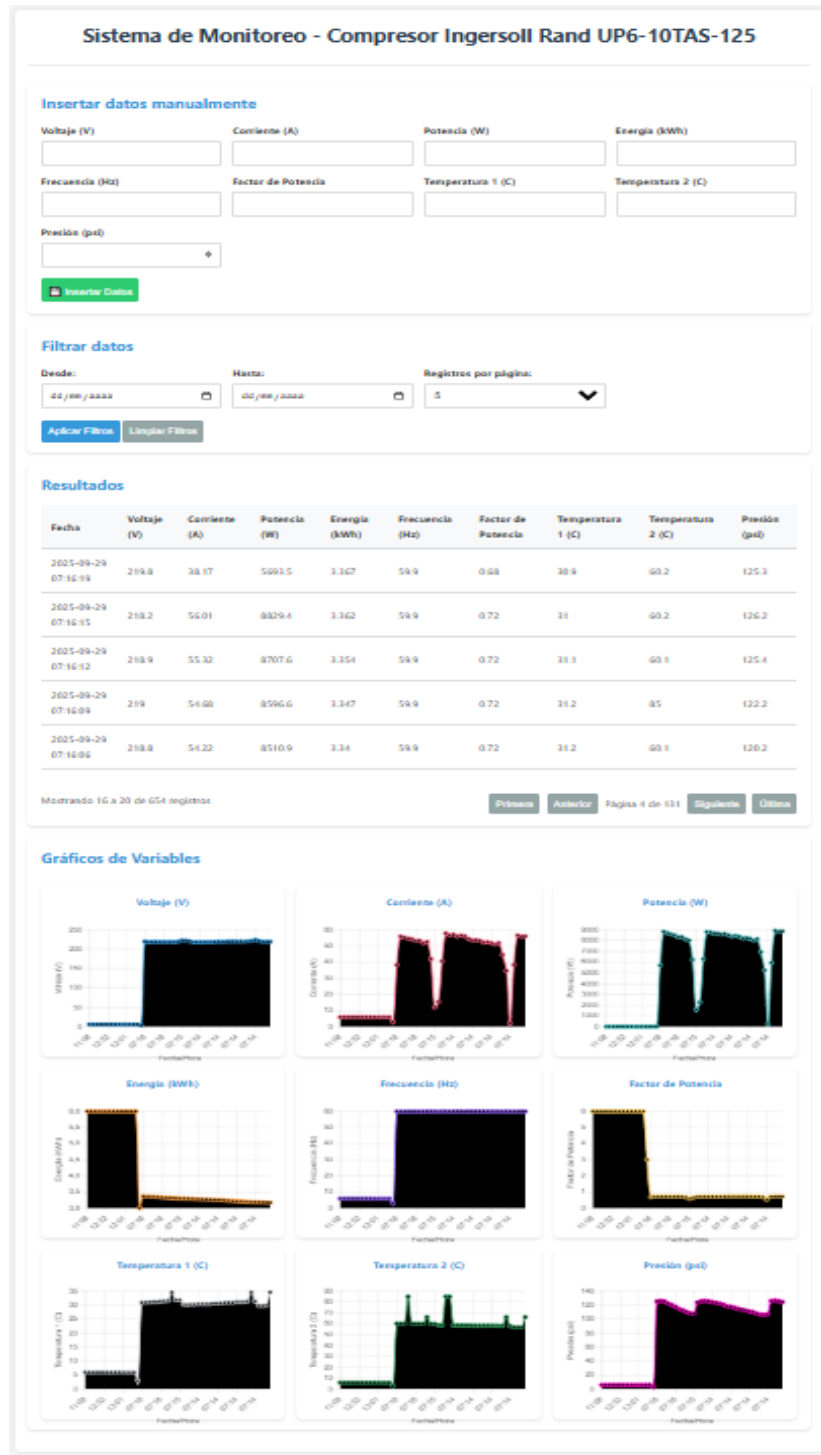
Sistema de Monitoreo - Compresor Ingersoll Rand UP6-10TAS-125

Insertar datos manualmente

Voltaje (V)

Corriente (A)

Potencia (W)

Energía (kWh)

Frecuencia (Hz)

Factor de Potencia

Temperatura 1 (C)

Temperatura 2 (C)

Presión (psi)

Insertar Datos

Filtrar datos

Desde:

dd/mm/aaaa

Hasta:

dd/mm/aaaa

Registros por página:

5

Aplicar Filtros

Limpiar Filtros

Resultados

| Fecha | Voltaje (V) | Corriente (A) | Potencia (W) | Energía (kWh) | Frecuencia (Hz) | Factor de Potencia | Temperatura 1 (C) | Temperatura 2 (C) | Presión (psi) |
|---|---|---|---|---|---|---|---|---|---|
| 2025-09-29 07:16:18 | 219.8 | 38.17 | 5893.5 | 3.367 | 59.9 | 0.68 | 30.9 | 60.2 | 125.3 |
| 2025-09-29 07:16:15 | 218.2 | 56.01 | 8829.4 | 3.362 | 59.9 | 0.72 | 31 | 60.2 | 126.2 |
| 2025-09-29 07:16:12 | 218.9 | 55.32 | 8707.6 | 3.354 | 59.9 | 0.72 | 31.1 | 60.1 | 125.4 |
| 2025-09-29 07:16:09 | 219 | 54.68 | 8596.6 | 3.347 | 59.9 | 0.72 | 31.2 | 85 | 122.2 |
| 2025-09-29 07:16:06 | 218.8 | 54.22 | 8510.9 | 3.34 | 59.9 | 0.72 | 31.2 | 60.1 | 120.2 |

Mostrando 16 a 20 de 654 registros

Primera Anterior Página 4 de 131 Siguiente Última

Gráficos de Variables

Voltaje (V)

Corriente (A)

Potencia (W)

Energía (kWh)

Frecuencia (Hz)

Factor de Potencia

Temperatura 1 (C)

Temperatura 2 (C)

Presión (psi)

Fecha/Hora